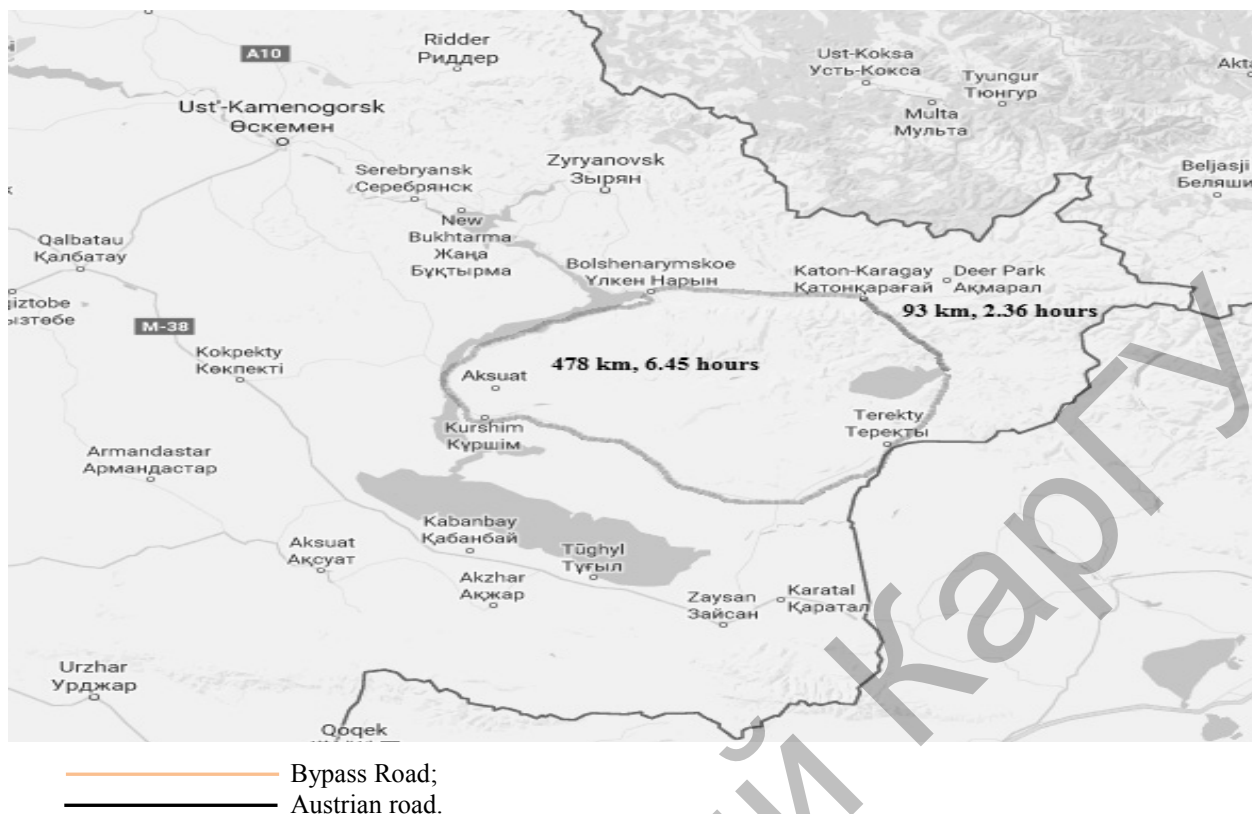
A10
Ridder
Риддер
Ust-Koksa
Усть-Кокса
Tyungur
Тюнгур
Akta
Ust'-Kamenogorsk
Өскемен
Multa
Мульта
Serebryansk
Серебрянск
Zyryanovsk
Зырян
Beljasji
Беляши
New
Bukhtarma
Жаңа
Бұқтырма
Qalbatau
Қалбатау
Bolshenarymskoe
Үлкен Нарын
Katon-Karagay
Катонқарағай
Deer Park
Ақмарал
iztobe
ызтөбе
93 km, 2.36 hours
M-38
Kokpekty
Көкпекті
478 km, 6.45 hours
Aksuat
Kurshim
Күршім
Terekty
Теректы
Armandastar
Армандастар
Kabanbay
Қабанбай
Aksuat
Ақсуат
Tūghyl
Тұғыл
Akzhar
Ақжар
Zaysan
Зайсан
Karatal
Қаратал
Urzhar
Урджар
Qoqek
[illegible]

Bypass Road;
Austrian road.

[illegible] Карғу